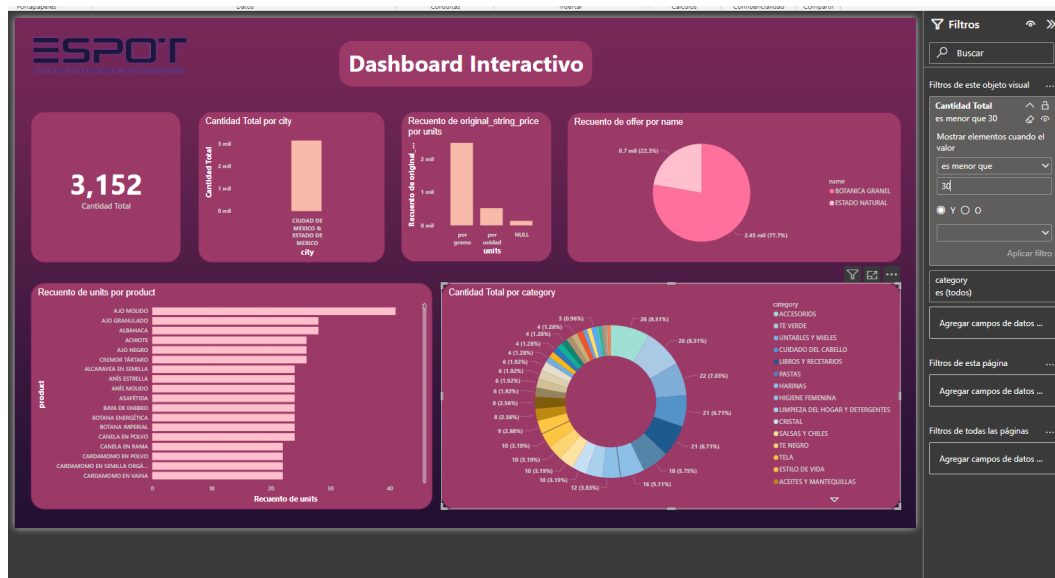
Portapapeles Datos Consultas Insertar Cálculos Confidencialidad Compartir

ESPOT

Dashboard Interactivo

3,152
Cantidad Total

Cantidad Total por city
3 mil
2 mil
1 mil
0 mil
Cantidad Total
CIUDAD DE MEXICO & ESTADO DE MEXICO
city

Recuento de original_string_price por units
2 mil
1 mil
0 mil
Recuento de original_...
por gramo
por unidad
NULL
units

Recuento de offer por name
0.7 mil (22.3%)
2.45 mil (77.7%)
name
BOTANICA GRANEL
ESTADO NATURAL

Recuento de units por product
AJO MOLIDO
AJO GRANULADO
ALBAHACA
ACHIOTE
AJO NEGRO
CREMOR TÁRTARO
ALCARAVEA EN SEMILLA
ANÍS ESTRELLA
ANÍS MOLIDO
ASAFÉTIDA
BAYA DE ENEBRO
BOTANA ENERGÉTICA
BOTANA IMPERIAL
CANELA EN POLVO
CANELA EN RAMA
CARDAMOMO EN POLVO
CARDAMOMO EN SEMILLA ORGÁ...
CARDAMOMO EN VAINA
product
0 10 20 30 40
Recuento de units

Cantidad Total por category
3 (0.96%)
4 (1.28%)
4 (1.28%)
4 (1.28%)
4 (1.28%)
4 (1.28%)
6 (1.92%)
6 (1.92%)
6 (1.92%)
6 (1.92%)
8 (2.56%)
8 (2.56%)
9 (2.88%)
10 (3.19%)
10 (3.19%)
10 (3.19%)
10 (3.19%)
12 (3.83%)
16 (5.11%)
18 (5.75%)
21 (6.71%)
21 (6.71%)
22 (7.03%)
26 (8.31%)
26 (8.31%)
category
ACCESORIOS
TE VERDE
UNTABLES Y MIELES
CUIDADO DEL CABELLO
LIBROS Y RECETARIOS
PASTAS
HARINAS
HIGIENE FEMENINA
LIMPIEZA DEL HOGAR Y DETERGENTES
CRISTAL
SALSAS Y CHILES
TE NEGRO
TELA
ESTILO DE VIDA
ACEITES Y MANTEQUILLAS

Filtros
Buscar
Filtros de este objeto visual
Cantidad Total
es menor que 30
Mostrar elementos cuando el valor
es menor que
30
Y O
Aplicar filtro
category
es (todos)
Agregar campos de datos ...
Filtros de esta página
Agregar campos de datos ...
Filtros de todas las páginas
Agregar campos de datos ...